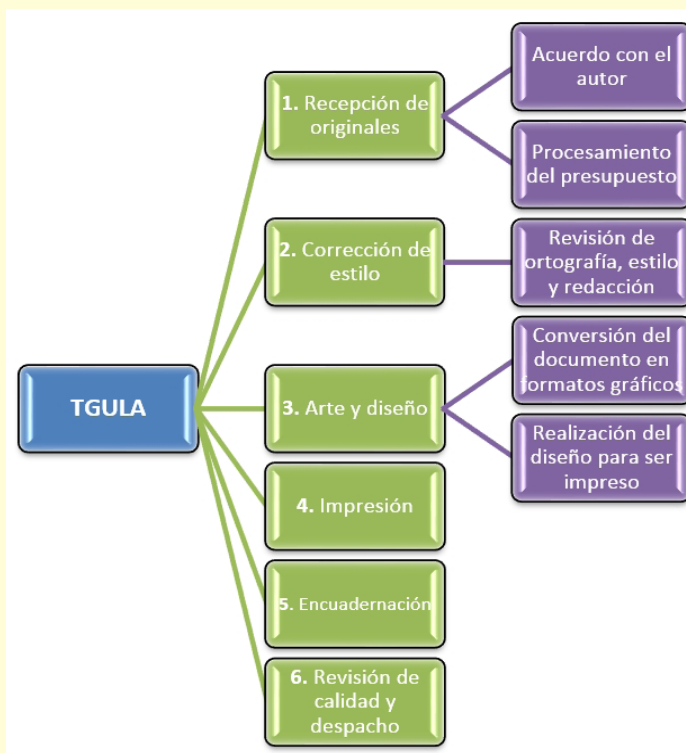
TGULA

1. Recepción de originales

Acuerdo con el autor

Procesamiento del presupuesto

2. Corrección de estilo

Revisión de ortografía, estilo y redacción

3. Arte y diseño

Conversión del documento en formatos gráficos

Realización del diseño para ser impreso

4. Impresión

5. Encuadernación

6. Revisión de calidad y despacho